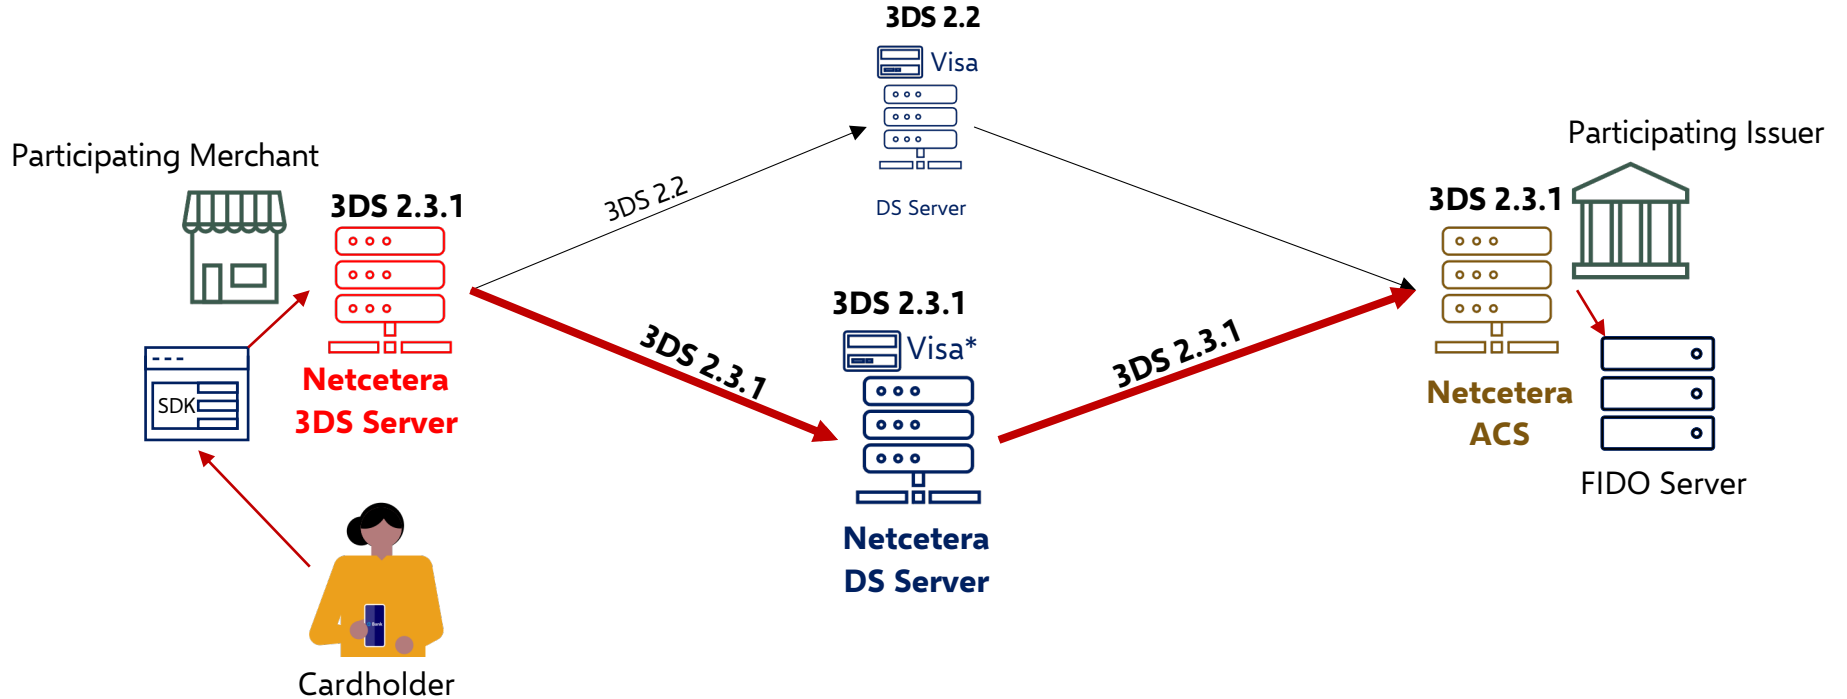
3DS 2.2

Visa

DS Server

Participating Merchant

3DS 2.3.1

Netcetera 3DS Server

SDK

3DS 2.2

3DS 2.3.1

3DS 2.3.1

Visa*

Netcetera DS Server

3DS 2.3.1

Participating Issuer

3DS 2.3.1

Netcetera ACS

FIDO Server

Cardholder